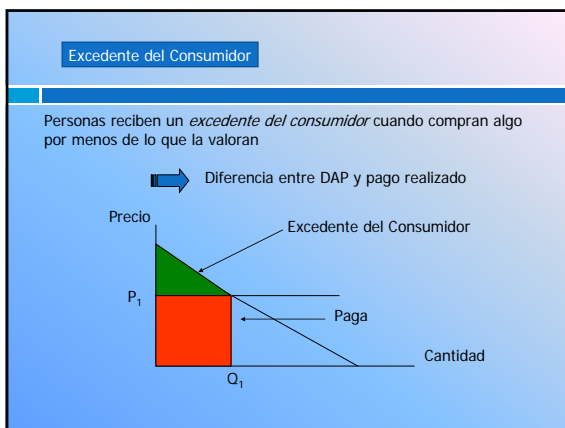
Excedente del Consumidor

Personas reciben un *excedente del consumidor* cuando compran algo por menos de lo que la valoran

Diferencia entre DAP y pago realizado

Precio

Excedente del Consumidor

$P_1$

Paga

Cantidad

$Q_1$